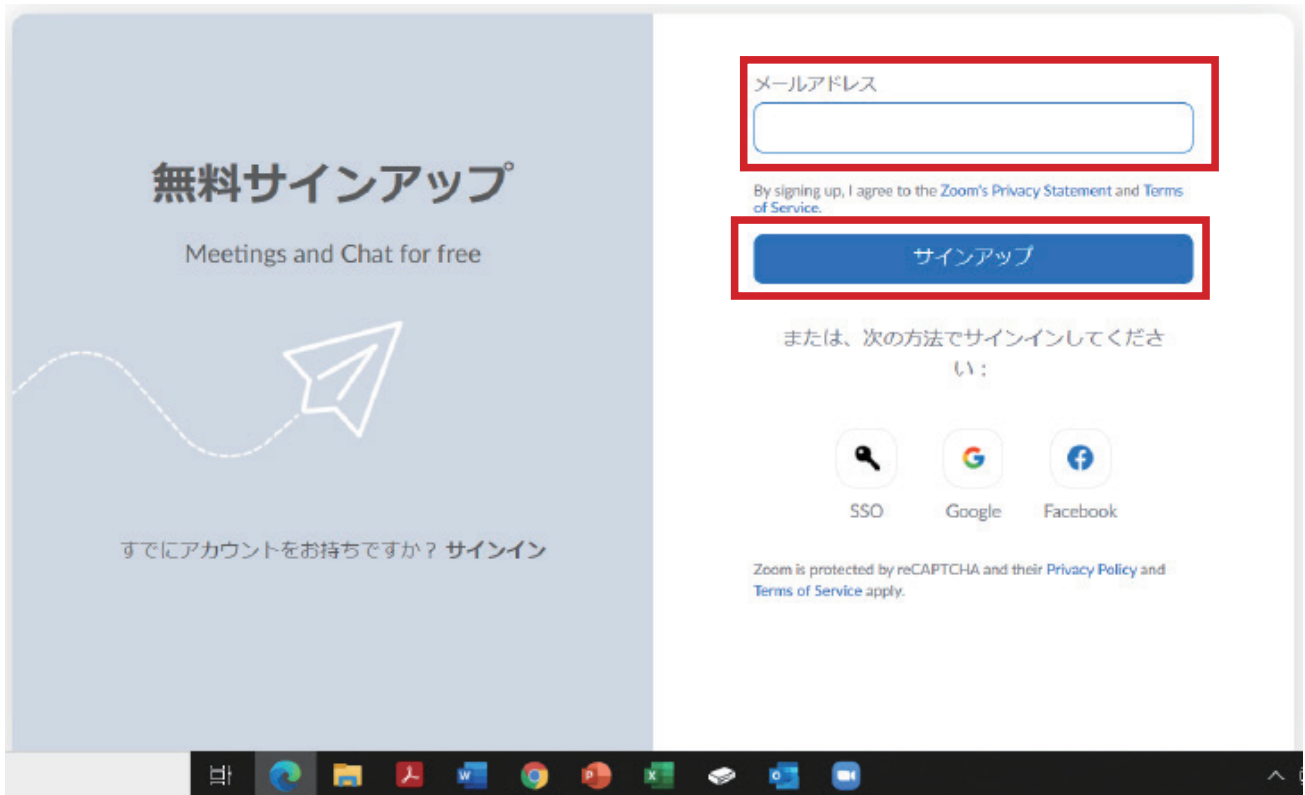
無料サインアップ

Meetings and Chat for free

すでにアカウントをお持ちですか？ サインイン

メールアドレス

By signing up, I agree to the Zoom's Privacy Statement and Terms of Service.

サインアップ

または、次の方法でサインインしてください：

SSO

Google

Facebook

Zoom is protected by reCAPTCHA and their Privacy Policy and Terms of Service apply.